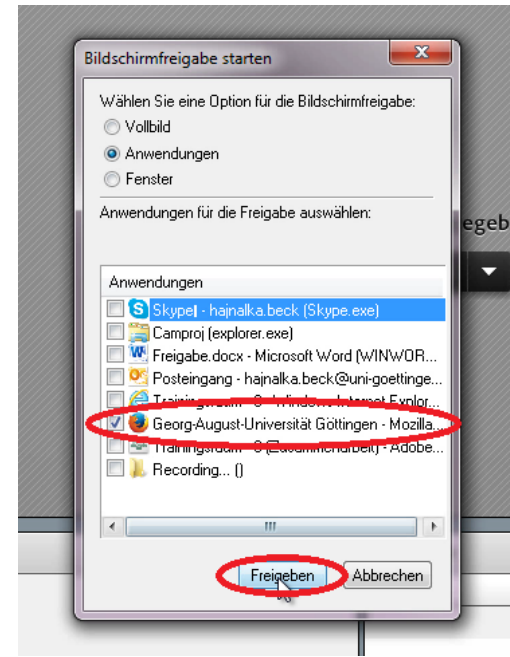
Bildschirmfreigabe starten

Wählen Sie eine Option für die Bildschirmfreigabe:
Vollbild
Anwendungen
Fenster

Anwendungen für die Freigabe auswählen:

egeb

Anwendungen
Skype™ - hajnalka.beck (Skype.exe)
Camproj (explorer.exe)
Freigabe.docx - Microsoft Word (WINWOR...
Posteingang - hajnalka.beck@uni-goettinge...
Trainingsraum - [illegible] Internet Explor...
Georg-August-Universität Göttingen - Mozilla...
Trainingsraum - 3 (Zusammenarbeit) - Adobe...
Recording... ()

Freigeben
Abbrechen